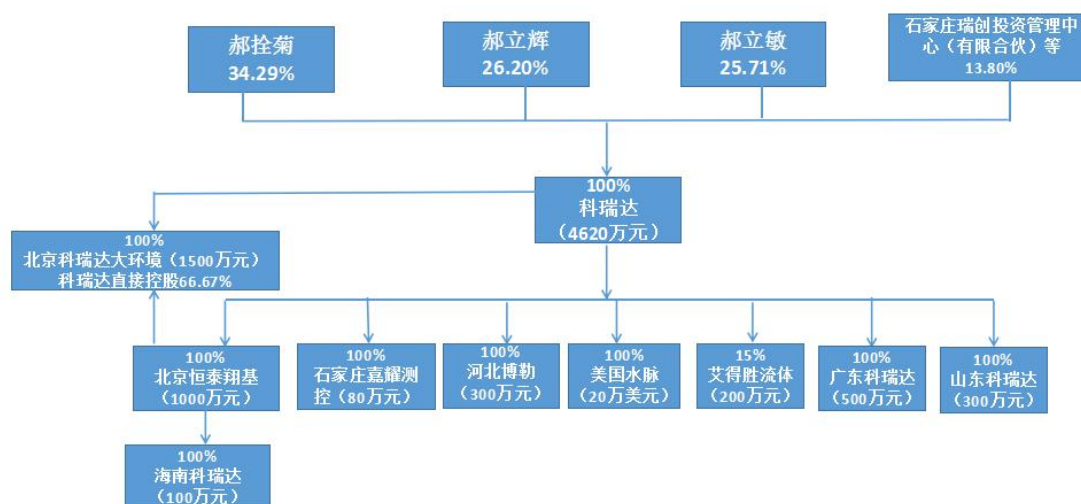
郝拴菊
34.29%

郝立辉
26.20%

郝立敏
25.71%

石家庄瑞创投资管理中心（有限合伙）等
13.80%

100%
科瑞达
（4620万元）

100%
北京科瑞达大环境（1500万元）
科瑞达直接控股66.67%

100%
北京恒泰翔基
（1000万元）

100%
石家庄嘉耀测控（80万元）

100%
河北博勒
（300万元）

100%
美国水脉
（20万美元）

15%
艾得胜流体
（200万元）

100%
广东科瑞达
（500万元）

100%
山东科瑞达
（300万元）

100%
海南科瑞达
（100万元）